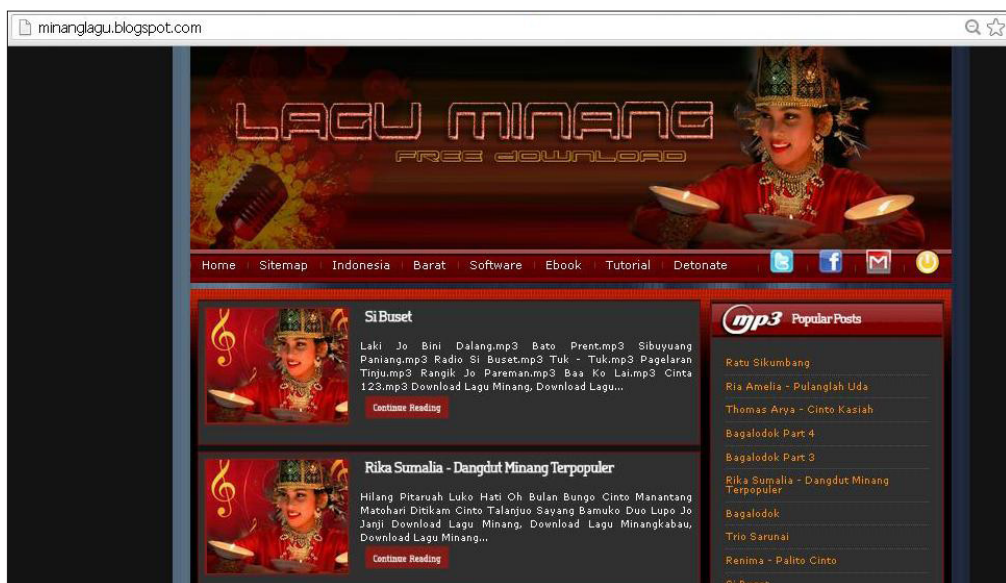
minanglagu.blogspot.com

LAGU MINANG
FREE DOWNLOAD

Home | Sitemap | Indonesia | Barat | Software | Ebook | Tutorial | Detonate

Si Buset

Laki Jo Bini Dalang.mp3 Bato Prent.mp3 Sibuyuang Paniang.mp3 Radio Si Buset.mp3 Tuk - Tuk.mp3 Pagelaran Tinju.mp3 Rangik Jo Pareman.mp3 Baa Ko Lai.mp3 Cinta 123.mp3 Download Lagu Minang, Download Lagu...

Continue Reading

Rika Sumalia - Dangdut Minang Terpopuler

Hilang Pitaruah Luko Hati Oh Bulan Bungo Cinto Manantang Matohari Ditikam Cinto Talanjuo Sayang Bamuko Duo Lupo Jo Janji Download Lagu Minang, Download Lagu Minangkabau, Download Lagu Minang...

Continue Reading

mp3 Popular Posts

Ratu Sikumbang
Ria Amelia - Pulanglah Uda
Thomas Arya - Cinto Kasiah
Bagalodok Part 4
Bagalodok Part 3
Rika Sumalia - Dangdut Minang Terpopuler
Bagalodok
Trio Sarunai
Renima - Palito Cinto
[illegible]